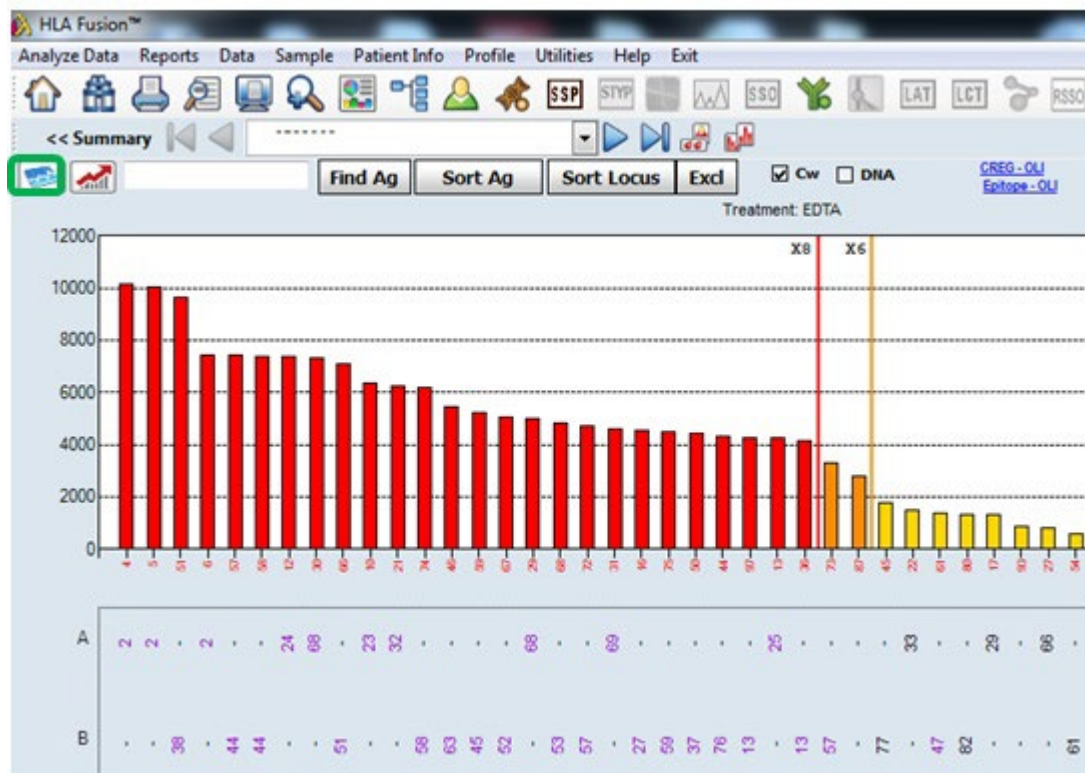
HLA Fusion™

Analyze Data Reports Data Sample Patient Info Profile Utilities Help Exit

SSP STYP SSO LAT LCT RSSO

<< Summary --------

Find Ag Sort Ag Sort Locus Excl ☑ Cw ☐ DNA CREG - OLI Epitope - OLI

Treatment: EDTA

12000
10000
8000
6000
4000
2000
0

X8 X6

A

B